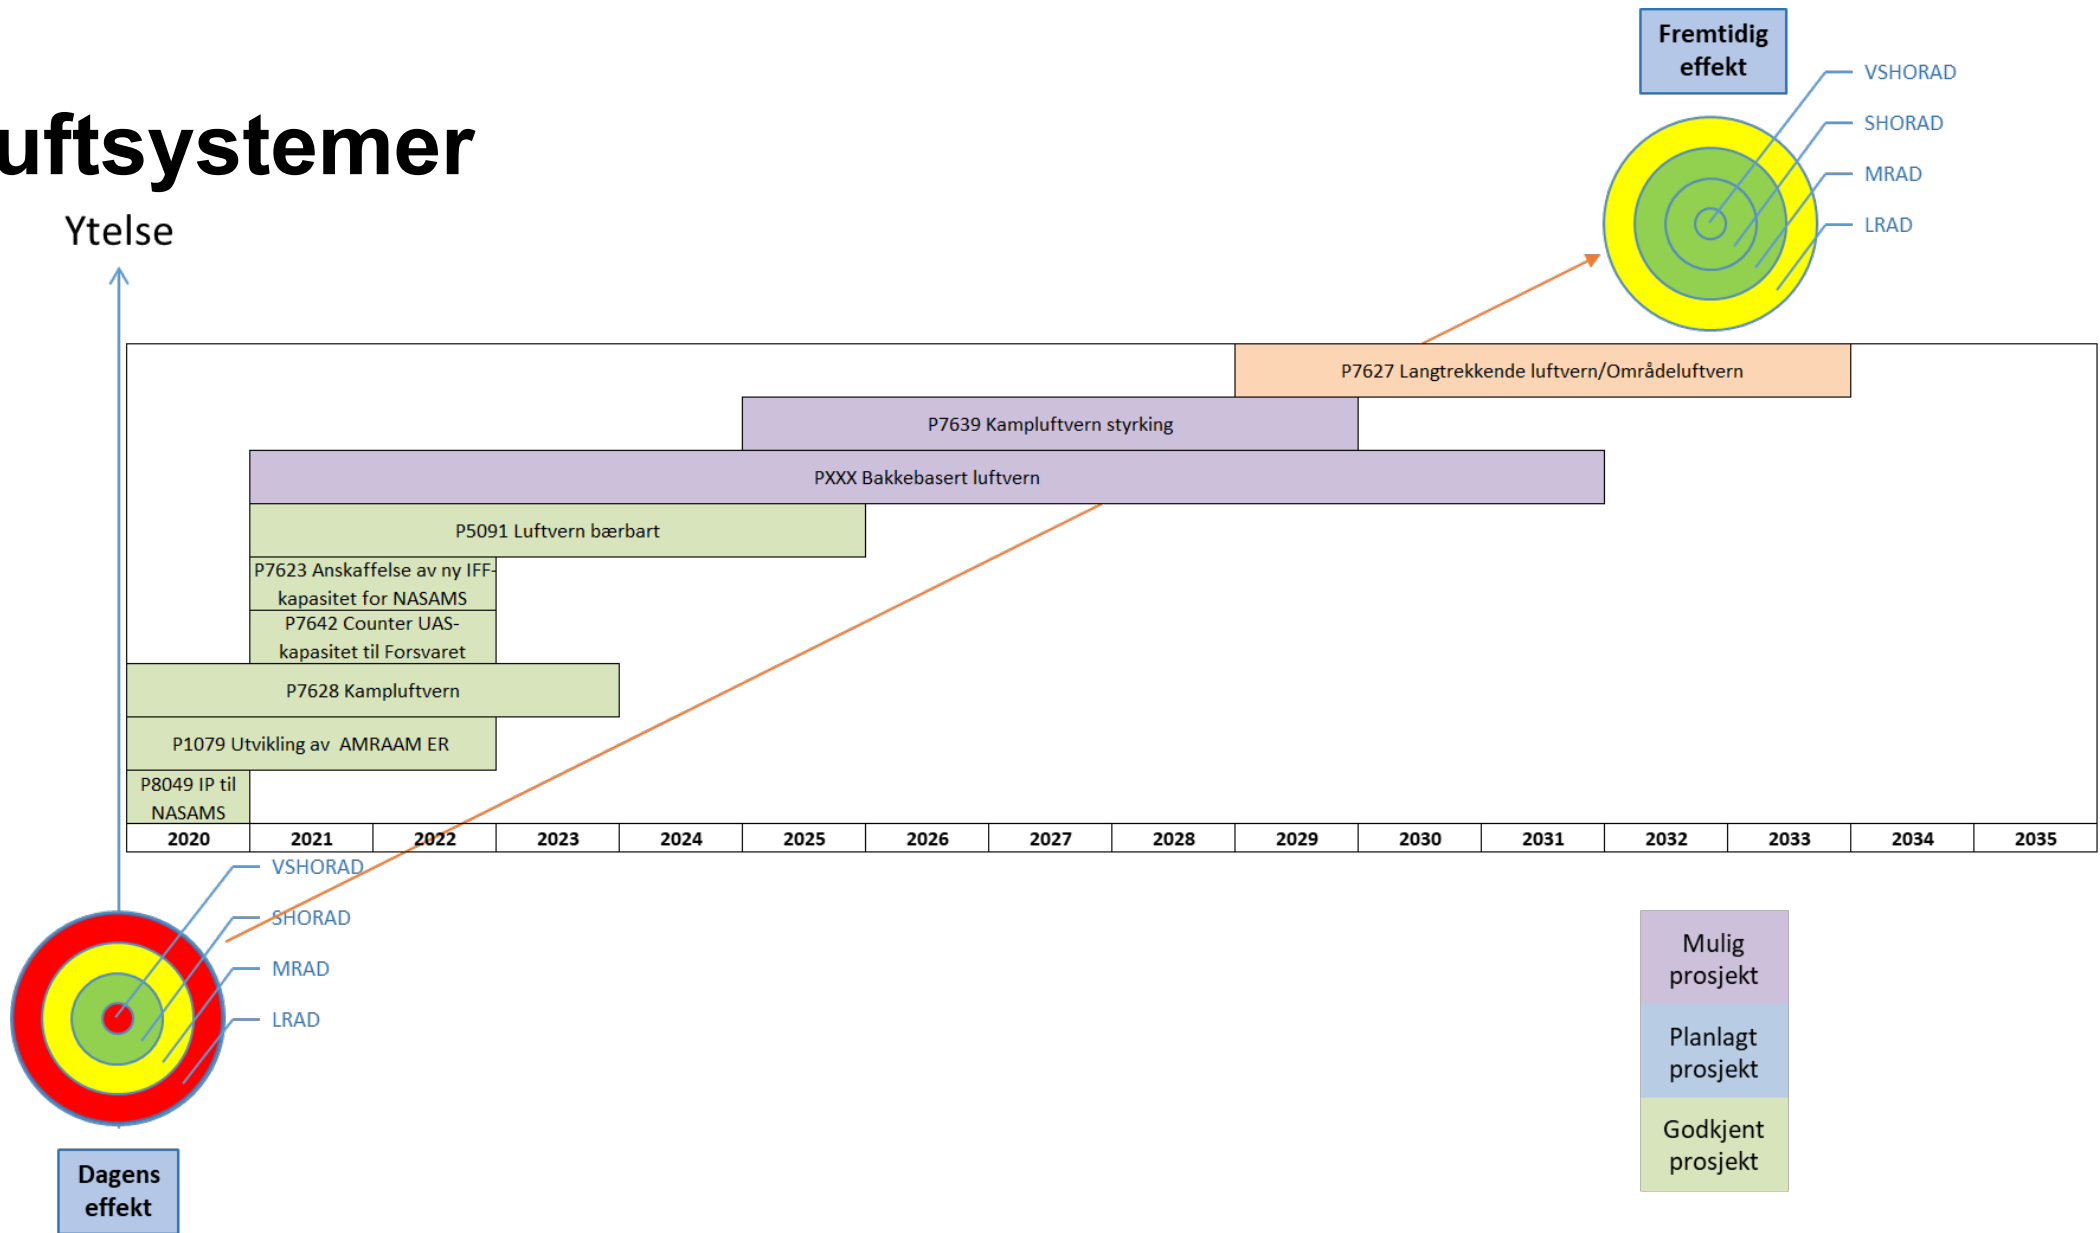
uftsystemer

Ytelse

Fremtidig effekt

VSHORAD
SHORAD
MRAD
LRAD

P7627 Langtrekkende luftvern/Områdeluftvern

P7639 Kampluftvern styrking

PXXX Bakkebasert luftvern

P5091 Luftvern bærbart

P7623 Anskaffelse av ny IFF-kapasitet for NASAMS

P7642 Counter UAS-kapasitet til Forsvaret

P7628 Kampluftvern

P1079 Utvikling av AMRAAM ER

P8049 IP til NASAMS

| 2020 | 2021 | 2022 | 2023 | 2024 | 2025 | 2026 | 2027 | 2028 | 2029 | 2030 | 2031 | 2032 | 2033 | 2034 | 2035 |
|---|---|---|---|---|---|---|---|---|---|---|---|---|---|---|---|

VSHORAD
SHORAD
MRAD
LRAD

Dagens effekt

Mulig prosjekt

Planlagt prosjekt

Godkjent prosjekt